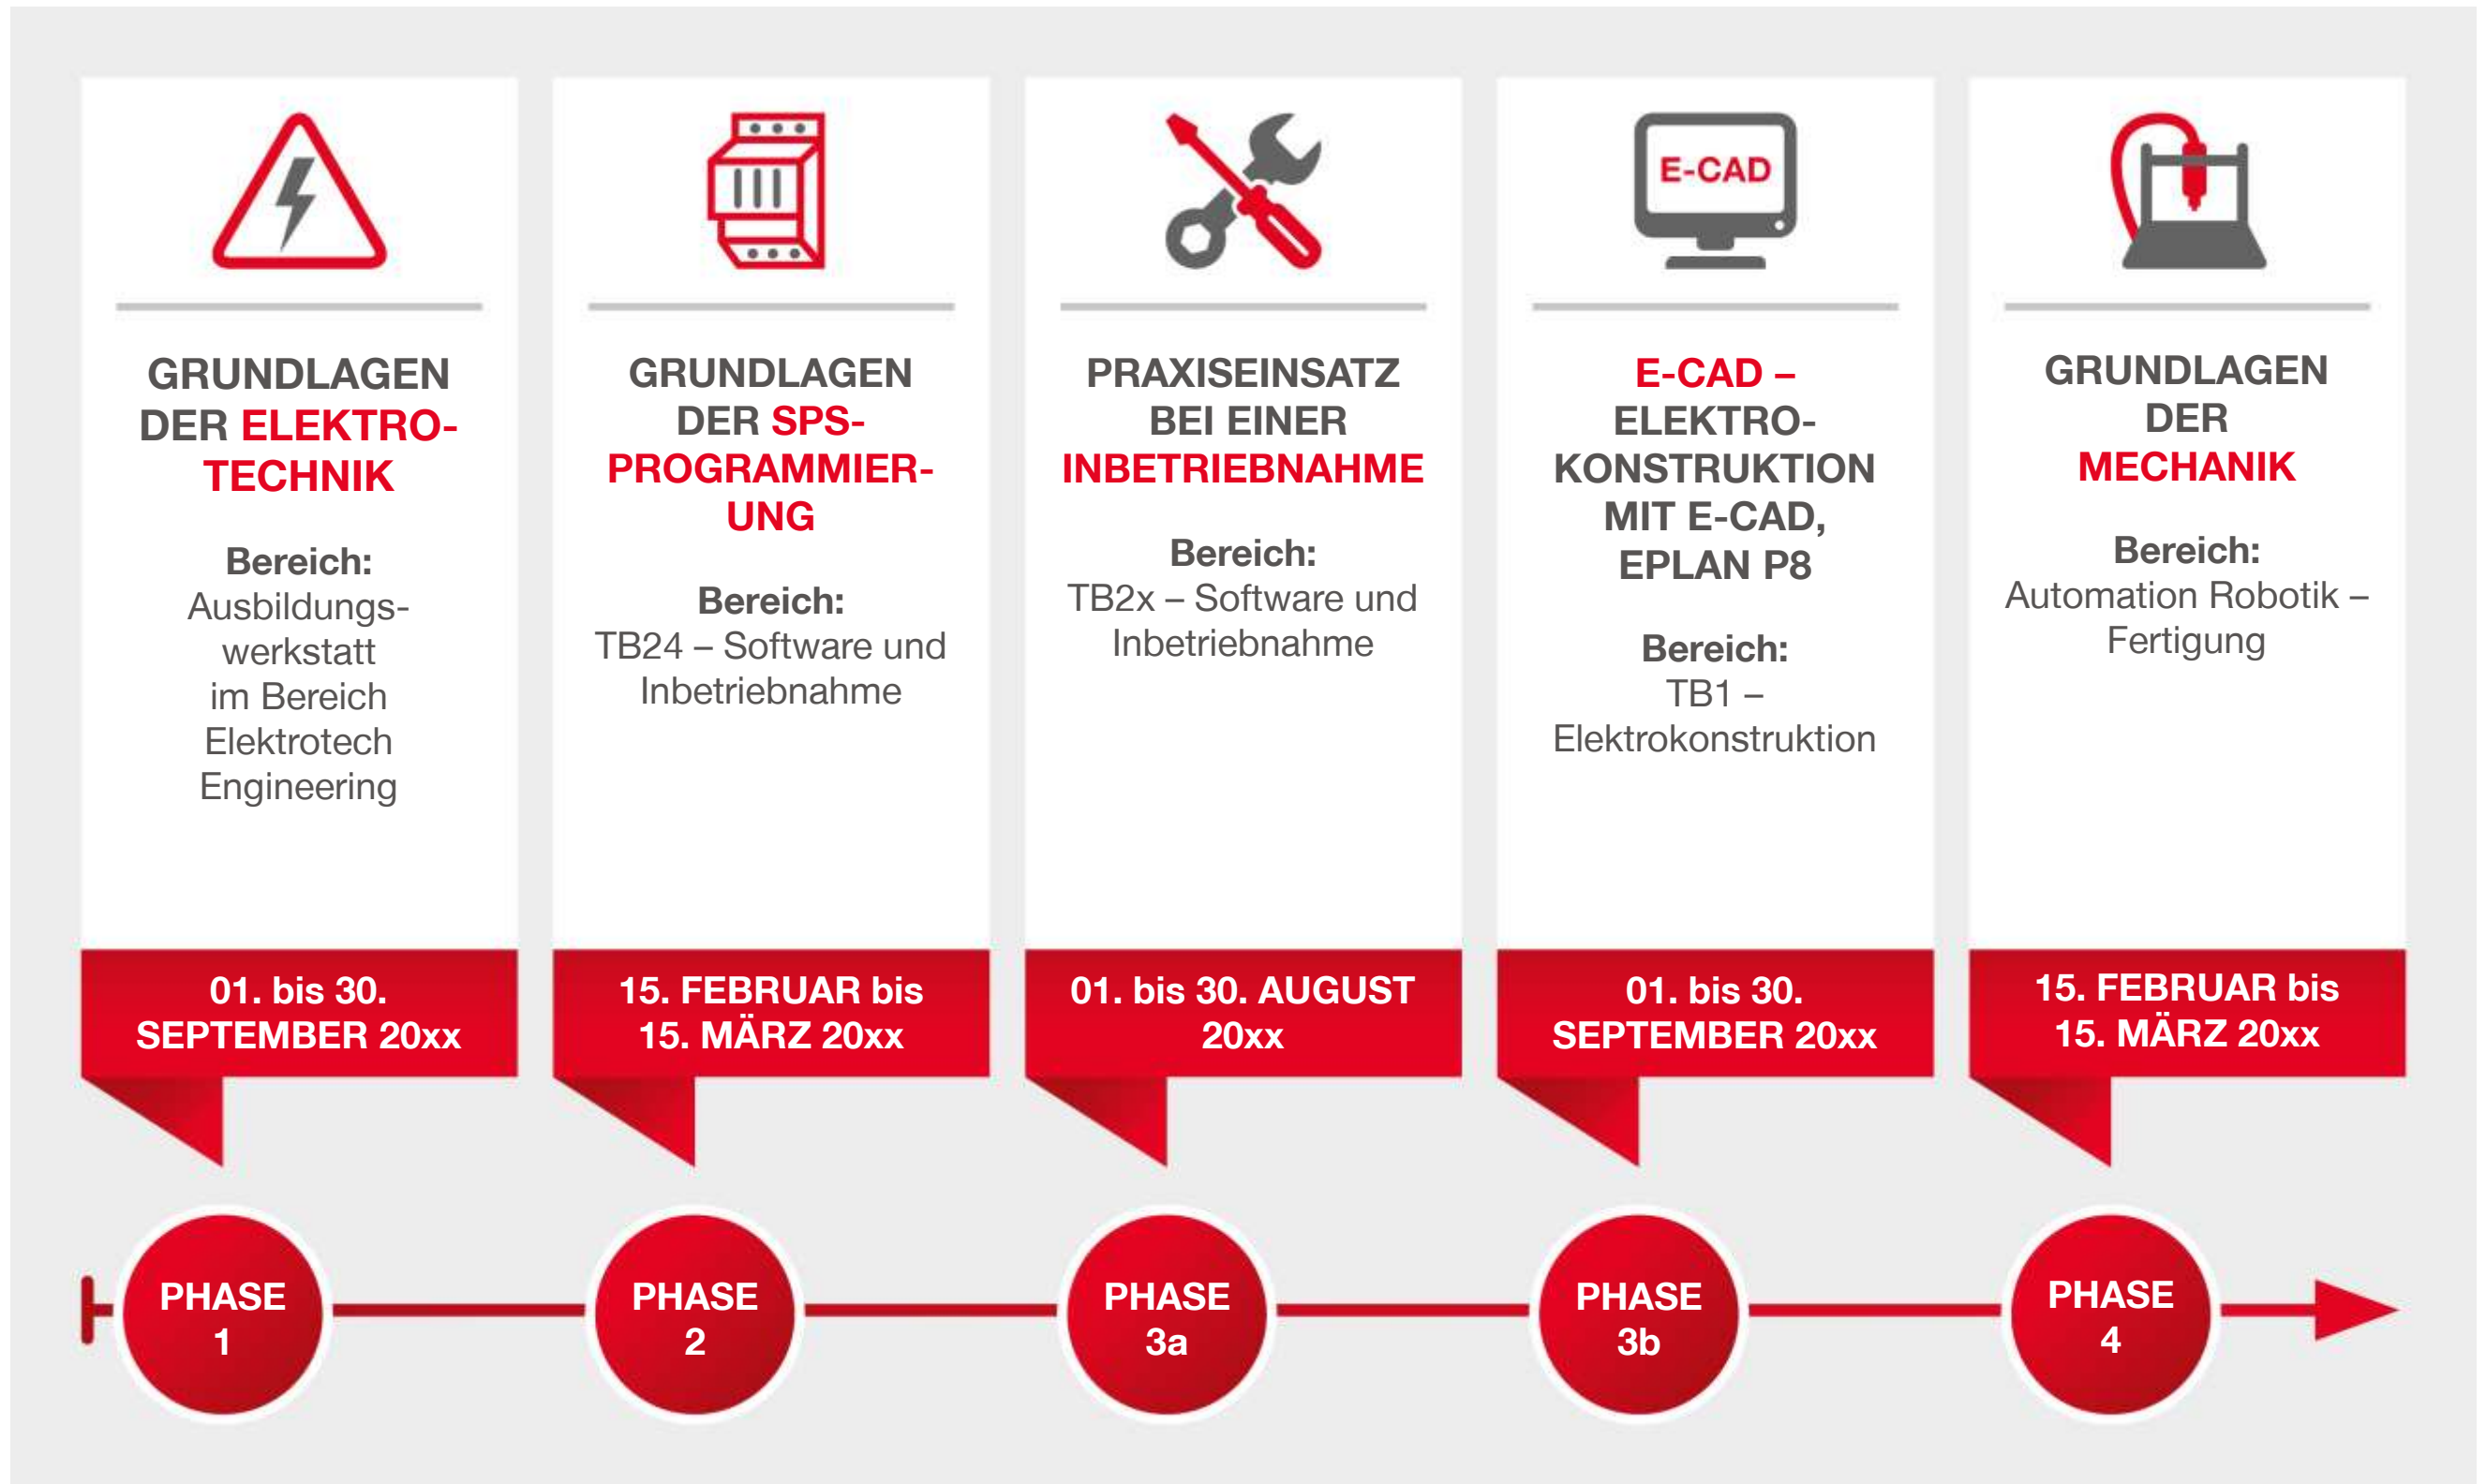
GRUNDLAGEN DER ELEKTROTECHNIK

Bereich:
Ausbildungswerkstatt im Bereich Elektrotech Engineering

01. bis 30. SEPTEMBER 20xx

PHASE 1

E-CAD

GRUNDLAGEN DER SPS-PROGRAMMIERUNG

Bereich:
TB24 – Software und Inbetriebnahme

15. FEBRUAR bis 15. MÄRZ 20xx

PHASE 2

PRAXISEINSATZ BEI EINER INBETRIEBNAHME

Bereich:
TB2x – Software und Inbetriebnahme

01. bis 30. AUGUST 20xx

PHASE 3a

E-CAD – ELEKTROKONSTRUKTION MIT E-CAD, EPLAN P8

Bereich:
TB1 – Elektrokonstruktion

01. bis 30. SEPTEMBER 20xx

PHASE 3b

GRUNDLAGEN DER MECHANIK

Bereich:
Automation Robotik – Fertigung

15. FEBRUAR bis 15. MÄRZ 20xx

PHASE 4